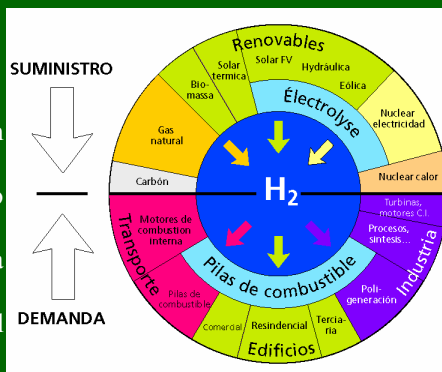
SUMINISTRO

DEMANDA

Renovables

Solar termica

Solar FV

Hidráulica

Bio-masa

Eólica

Électrolyse

Nuclear electricidad

Gas natural

Carbón

$H_2$

Nuclear calor

Transporte

Motores de combustion interna

Turbinas, motores C.I.

Procesos, sintesis...

Industria

Pilas de combustible

Pilas de combustible

Poli-generación

Comercial

Resindencial

Tercia-ria

Edificios